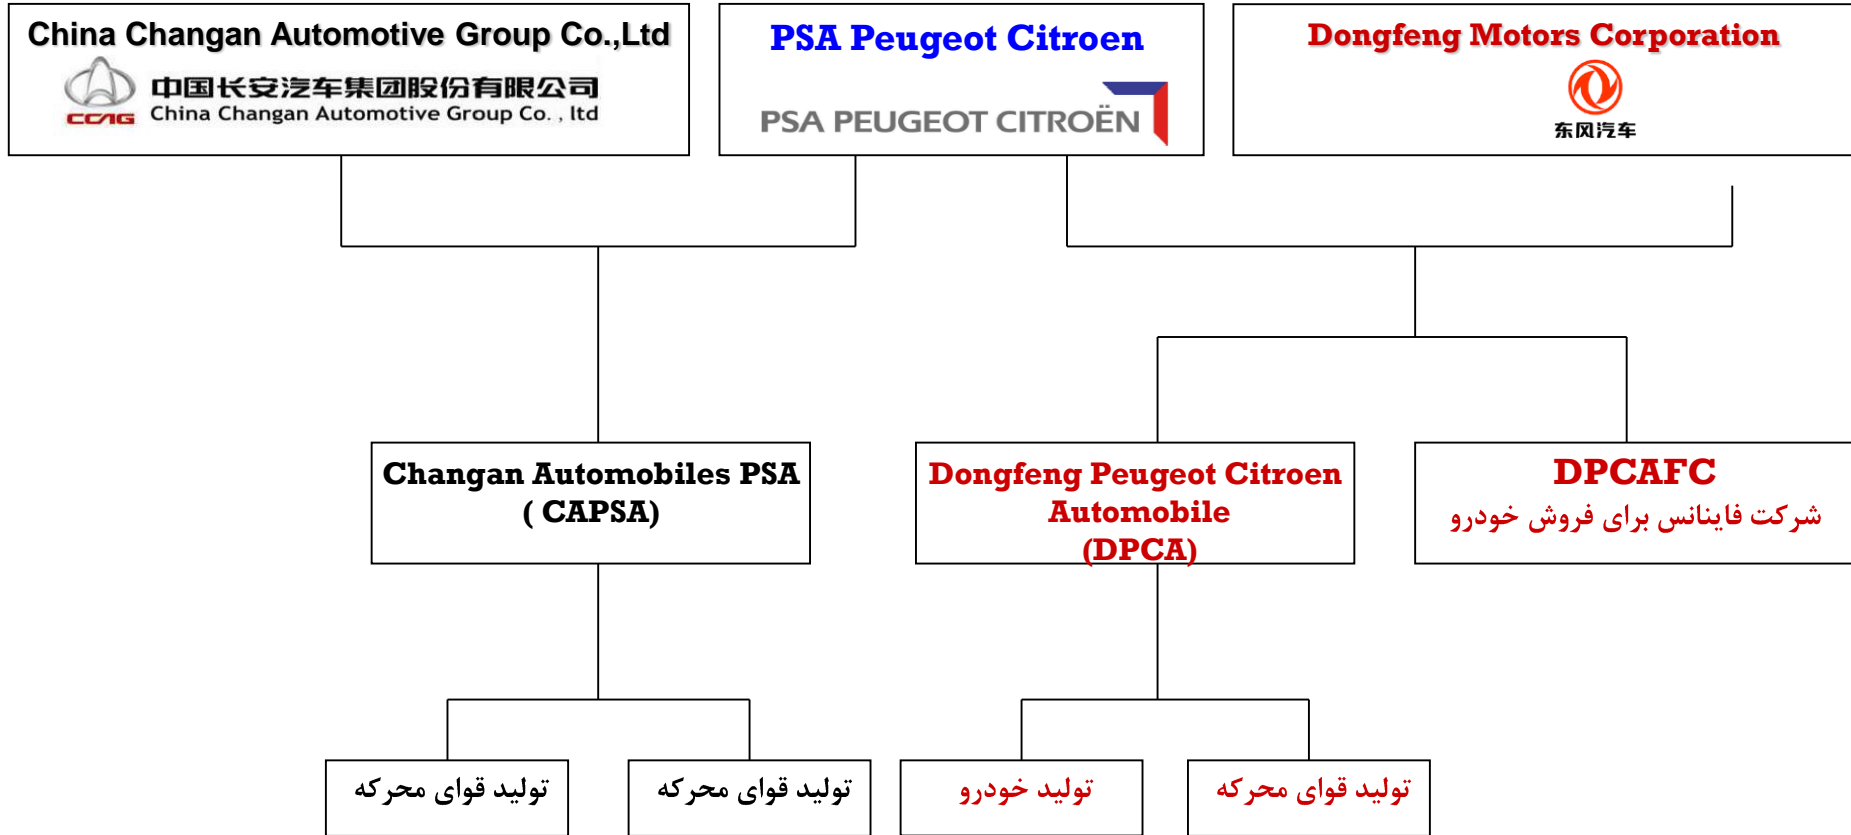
China Changan Automotive Group Co.,Ltd

中国长安汽车集团股份有限公司
CCAG China Changan Automotive Group Co. , ltd

PSA Peugeot Citroen

PSA PEUGEOT CITROËN

Dongfeng Motors Corporation

东风汽车

Changan Automobiles PSA ( CAPSA)

Dongfeng Peugeot Citroen Automobile (DPCA)

DPCAFC
شرکت فاینانس برای فروش خودرو

تولید قوای محرکه

تولید قوای محرکه

تولید خودرو

تولید قوای محرکه